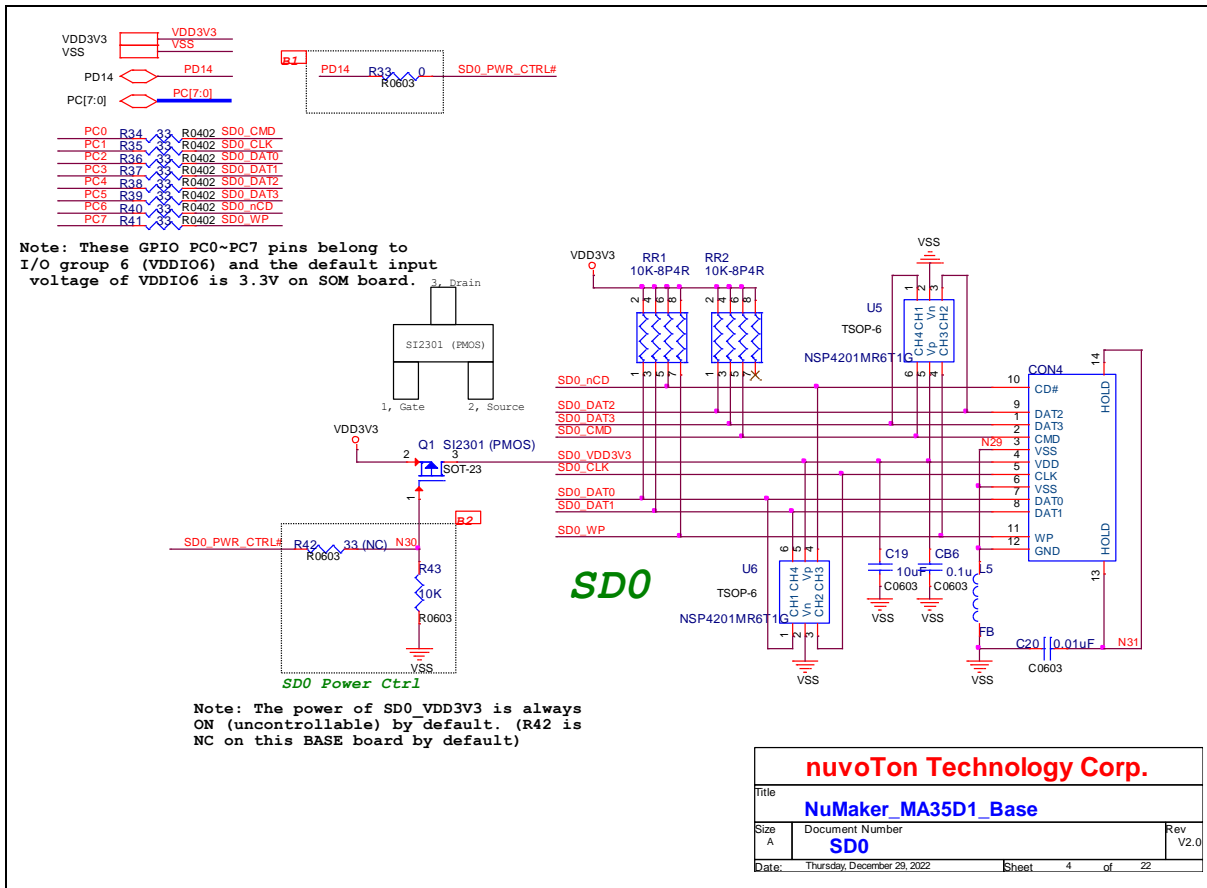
VDD3V3
VSS
VDD3V3
VSS
PD14
PD14
PC[7:0]
PC[7:0]

B1
PD14 R33 0 SD0_PWR_CTRL#
R0603

PC0 R34 33 R0402 SD0_CMD
PC1 R35 33 R0402 SD0_CLK
PC2 R36 33 R0402 SD0_DAT0
PC3 R37 33 R0402 SD0_DAT1
PC4 R38 33 R0402 SD0_DAT2
PC5 R39 33 R0402 SD0_DAT3
PC6 R40 33 R0402 SD0_nCD
PC7 R41 33 R0402 SD0_WP

Note: These GPIO PC0~PC7 pins belong to I/O group 6 (VDDIO6) and the default input voltage of VDDIO6 is 3.3V on SOM board.

3, Drain
SI2301 (PMOS)
1, Gate
2, Source

VDD3V3
RR1 10K-8P4R
RR2 10K-8P4R
2 4 6 8
2 4 6 8
1 3 5 7
1 3 5 7

VSS
U5
TSOP-6
NSP4201MR6T1G
CH4 CH1 Vn
Vp CH3 CH2
1 2 3
6 5 4

SD0_nCD
SD0_DAT2
SD0_DAT3
SD0_CMD
SD0_VDD3V3
SD0_CLK
SD0_DAT0
SD0_DAT1
SD0_WP

VDD3V3
Q1 SI2301 (PMOS)
2 3
SOT-23
1

CON4
10 CD#
9 DAT2
1 DAT3
2 CMD
3 VSS
4 VDD
5 CLK
6 VSS
7 DAT0
8 DAT1
11 WP
12 GND
14 HOLD
13 HOLD
N29

B2
SD0_PWR_CTRL# R42 33 (NC) N30
R0603
R43
10K
R0603
VSS
SD0 Power Ctrl

SD0

U6
TSOP-6
NSP4201MR6T1G
6 5 4
CH1 CH4 Vp
Vn CH2 CH3
1 2 3
VSS

C19
10uF
C0603
VSS
CB6
0.1uF
C0603
VSS
L5
FB
VSS
C20 0.01uF
C0603
N31

Note: The power of SD0_VDD3V3 is always ON (uncontrollable) by default. (R42 is NC on this BASE board by default)

nuvoTon Technology Corp.
Title
NuMaker_MA35D1_Base
Size
A
Document Number
SD0
Rev
V2.0
Date: Thursday, December 29, 2022
Sheet 4 of 22